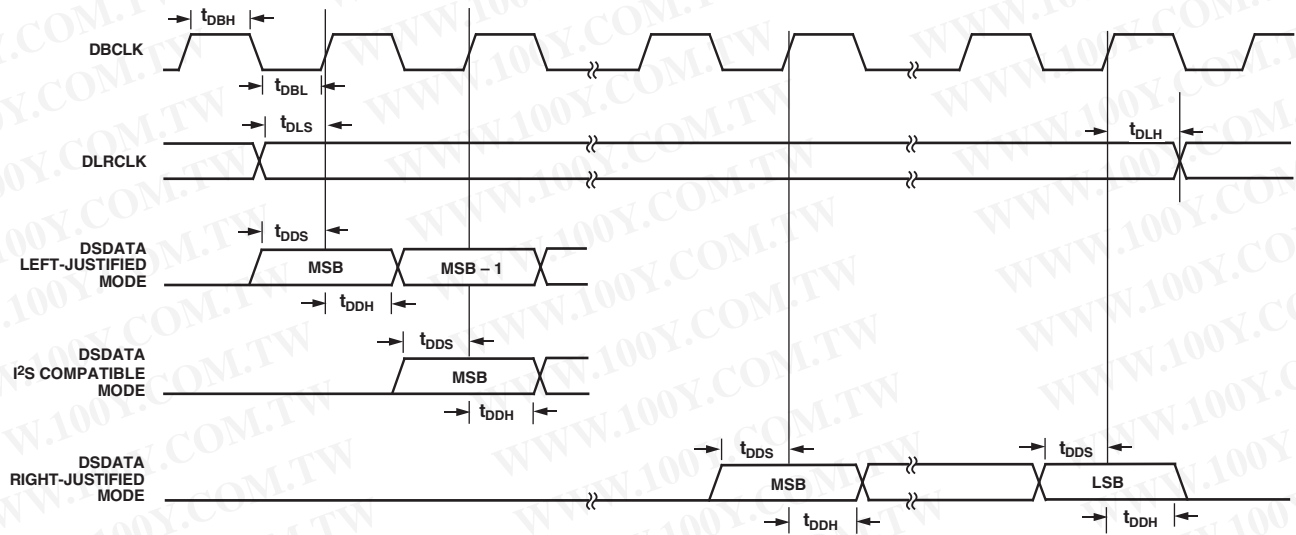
$t_{DBH}$

DBCLK

$t_{DBL}$

$t_{DLS}$

$t_{DLH}$

DLRCLK

$t_{DDS}$

DSDATA LEFT-JUSTIFIED MODE

MSB

MSB – 1

$t_{DDH}$

$t_{DDS}$

DSDATA $I^2S$ COMPATIBLE MODE

MSB

$t_{DDH}$

$t_{DDS}$

$t_{DDS}$

DSDATA RIGHT-JUSTIFIED MODE

MSB

LSB

$t_{DDH}$

$t_{DDH}$

WWW.100Y.COM.TW